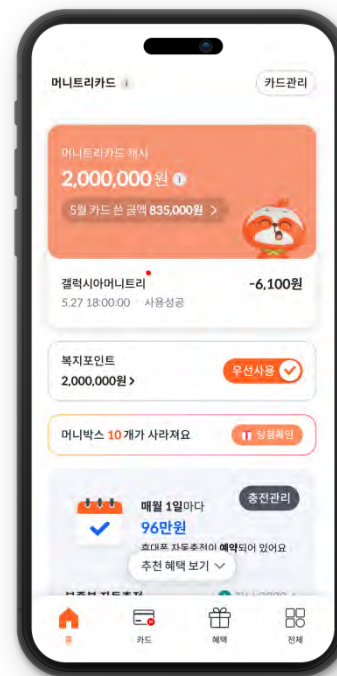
머니트리카드 i

카드관리

머니트리카드 캐시
2,000,000원 i

5월 카드 쓴 금액 835,000원 >

갤럭시아머니트리
5.27 18:00:00 · 사용성공
-6,100원

복지포인트
2,000,000원 >
우선사용

머니박스 10개가 사라져요
당첨확인

매월 1일마다
96만원
휴대폰 자동충전이 예약되어 있어요
충전관리

추천 혜택 보기

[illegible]

홈
카드
혜택
전체